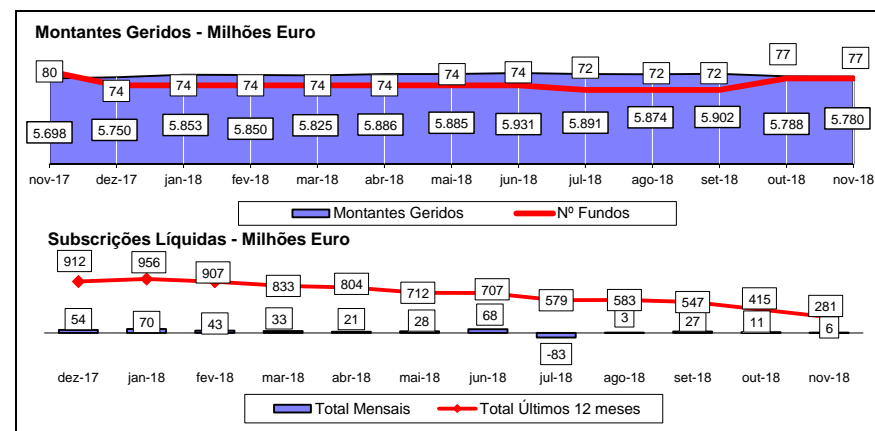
Montantes Geridos - Milhões Euro

| | nov-17 | dez-17 | jan-18 | fev-18 | mar-18 | abr-18 | mai-18 | jun-18 | jul-18 | ago-18 | set-18 | out-18 | nov-18 |
|---|---|---|---|---|---|---|---|---|---|---|---|---|---|
| Nº Fundos | 80 | 74 | 74 | 74 | 74 | 74 | 74 | 74 | 72 | 72 | 72 | 77 | 77 |
| Montantes Geridos | 5.698 | 5.750 | 5.853 | 5.850 | 5.825 | 5.886 | 5.885 | 5.931 | 5.891 | 5.874 | 5.902 | 5.788 | 5.780 |

Montantes Geridos
Nº Fundos

Subscrições Líquidas - Milhões Euro

| | dez-17 | jan-18 | fev-18 | mar-18 | abr-18 | mai-18 | jun-18 | jul-18 | ago-18 | set-18 | out-18 | nov-18 |
|---|---|---|---|---|---|---|---|---|---|---|---|---|
| Total Últimos 12 meses | 912 | 956 | 907 | 833 | 804 | 712 | 707 | 579 | 583 | 547 | 415 | 281 |
| Total Mensais | 54 | 70 | 43 | 33 | 21 | 28 | 68 | -83 | 3 | 27 | 11 | 6 |

Total Mensais
Total Últimos 12 meses